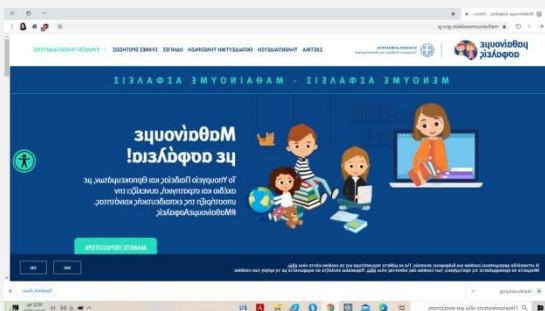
ΜΕΝΟΥΜΕ ΑΣΦΑΛΕΙΣ - ΜΑΘΑΙΝΟΥΜΕ ΑΣΦΑΛΕΙΣ

Μαθαίνουμε με ασφάλεια!

Το Υπουργείο Παιδείας και Θρησκευμάτων, με σεβασμό και στοργή, συνεχίζει την υποστήριξη της εκπαιδευτικής κοινότητας. #ΜαθαίνουμεΑσφαλείς

ΜΑΘΕΤΕ ΠΕΡΙΣΣΟΤΕΡΑ

μαθαίνουμε ασφαλείς

ΣΧΕΤΙΚΑ | ΤΗΛΕΚΠΑΙΔΕΥΣΗ | ΕΚΠΑΙΔΕΥΤΙΚΗ ΤΗΛΕΟΡΑΣΗ | ΟΔΗΓΙΕΣ | ΣΥΧΝΕΣ ΕΡΩΤΗΣΕΙΣ | ΣΥΝΔΕΣΗ ΤΗΛΕΚΠΑΙΔΕΥΣΗ

ΝΑΙ

ΟΧΙ